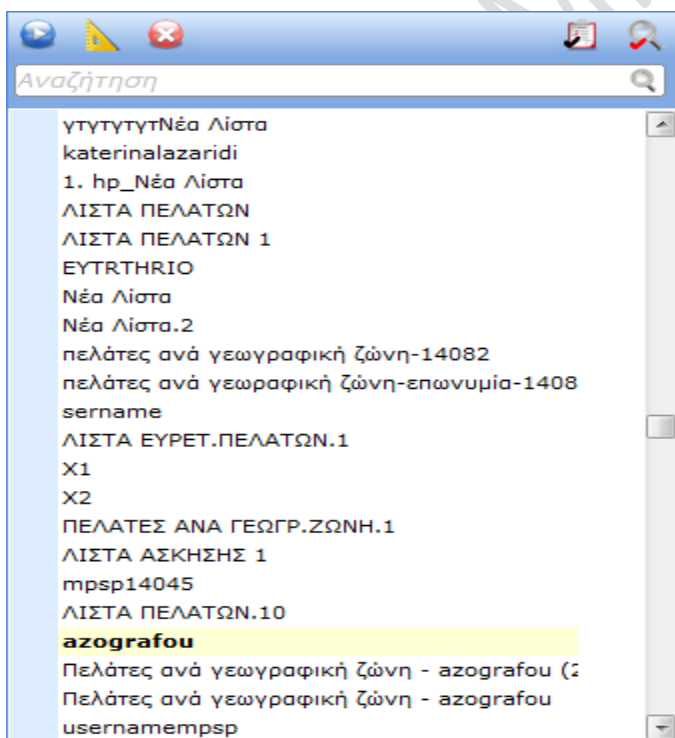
Αναζήτηση

γτγτγτγτΝέα Λίστα
katerinalazaridi
1. hp_Νέα Λίστα
ΛΙΣΤΑ ΠΕΛΑΤΩΝ
ΛΙΣΤΑ ΠΕΛΑΤΩΝ 1
EYTRTHRIO
Νέα Λίστα
Νέα Λίστα.2
πελάτες ανά γεωγραφική ζώνη-14082
πελάτες ανά γεωραφική ζώνη-επωνυμία-1408
sername
ΛΙΣΤΑ ΕΥΡΕΤ.ΠΕΛΑΤΩΝ.1
X1
X2
ΠΕΛΑΤΕΣ ΑΝΑ ΓΕΩΓΡ.ΖΩΝΗ.1
ΛΙΣΤΑ ΑΣΚΗΣΗΣ 1
mpsp14045
ΛΙΣΤΑ ΠΕΛΑΤΩΝ.10
azografou
Πελάτες ανά γεωγραφική ζώνη - azografou (2
Πελάτες ανά γεωγραφική ζώνη - azografou
usernamempsp